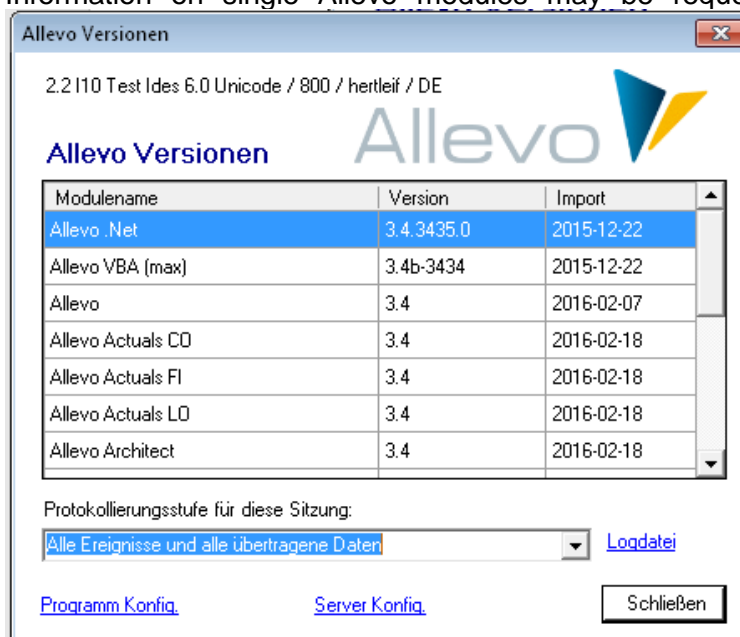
Allevo Versionen

2.2 I10 Test Ides 6.0 Unicode / 800 / hertleif / DE

Allevo

Allevo Versionen

| Modulename | Version | Import |
|---|---|---|
| Allevo .Net | 3.4.3435.0 | 2015-12-22 |
| Allevo VBA (max) | 3.4b-3434 | 2015-12-22 |
| Allevo | 3.4 | 2016-02-07 |
| Allevo Actuals CO | 3.4 | 2016-02-18 |
| Allevo Actuals FI | 3.4 | 2016-02-18 |
| Allevo Actuals LO | 3.4 | 2016-02-18 |
| Allevo Architect | 3.4 | 2016-02-18 |

Protokollierungsstufe für diese Sitzung:

Alle Ereignisse und alle übertragene Daten

Logdatei

Programm Konfig.

Server Konfig.

Schließen